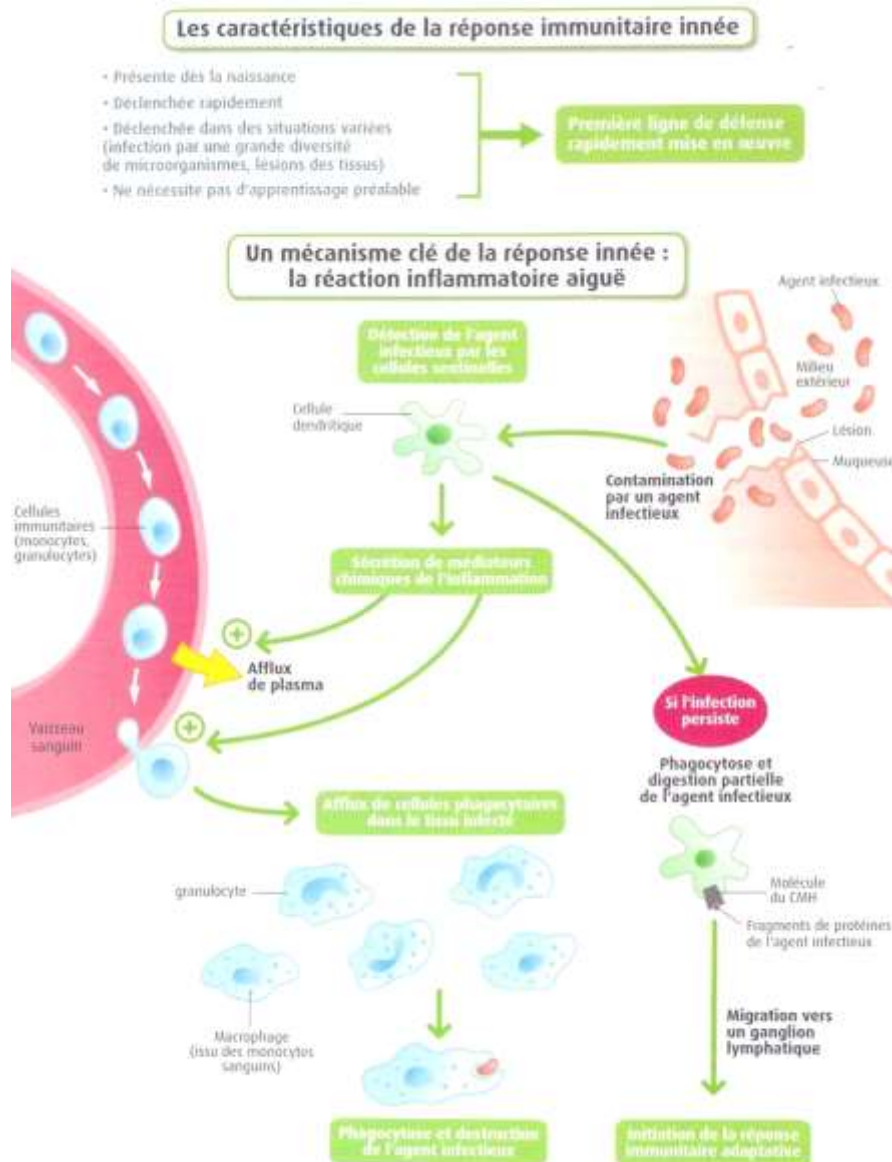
Les caractéristiques de la réponse immunitaire innée

• Présente dès la naissance
• Déclenchée rapidement
• Déclenchée dans des situations variées (infection par une grande diversité de microorganismes, lésions des tissus)
• Ne nécessite pas d'apprentissage préalable

Première ligne de défense rapidement mise en œuvre

Un mécanisme clé de la réponse innée : la réaction inflammatoire aiguë

Agent infectieux
Milieu extérieur
Lésion
Muqueuse

Détection de l'agent infectieux par les cellules sentinelles

Cellule dendritique

Contamination par un agent infectieux

Cellules immunitaires (monocytes, granulocytes)

Sécrétion de médiateurs chimiques de l'inflammation

+

Afflux de plasma

+

Vaisseau sanguin

Si l'infection persiste

Phagocytose et digestion partielle de l'agent infectieux

Afflux de cellules phagocytaires dans le tissu infecté

granulocyte

Molécule du CMH

Fragments de protéines de l'agent infectieux

Macrophage (issu des monocytes sanguins)

Migration vers un ganglion lymphatique

Phagocytose et destruction de l'agent infectieux

Initiation de la réponse immunitaire adaptative